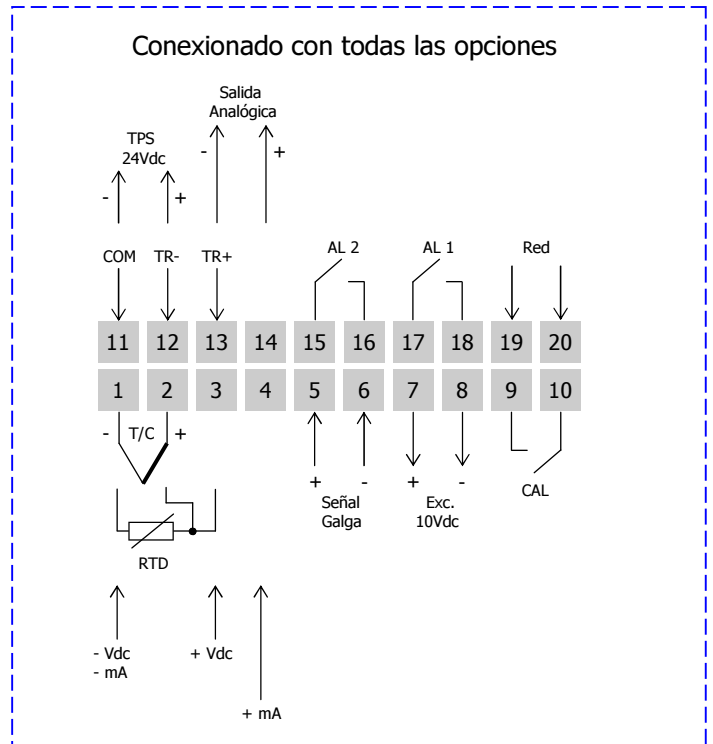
Conexionado con todas las opciones

Salida Analógica
- +

TPS 24Vdc
- +

COM TR- TR+

AL 2 AL 1 Red

| 11 | 12 | 13 | 14 | 15 | 16 | 17 | 18 | 19 | 20 |
|---|---|---|---|---|---|---|---|---|---|
| 1 | 2 | 3 | 4 | 5 | 6 | 7 | 8 | 9 | 10 |

- T/C +

RTD

+ -
Señal Galga

+ -
Exc. 10Vdc

CAL

- Vdc
- mA

+ Vdc

+ mA